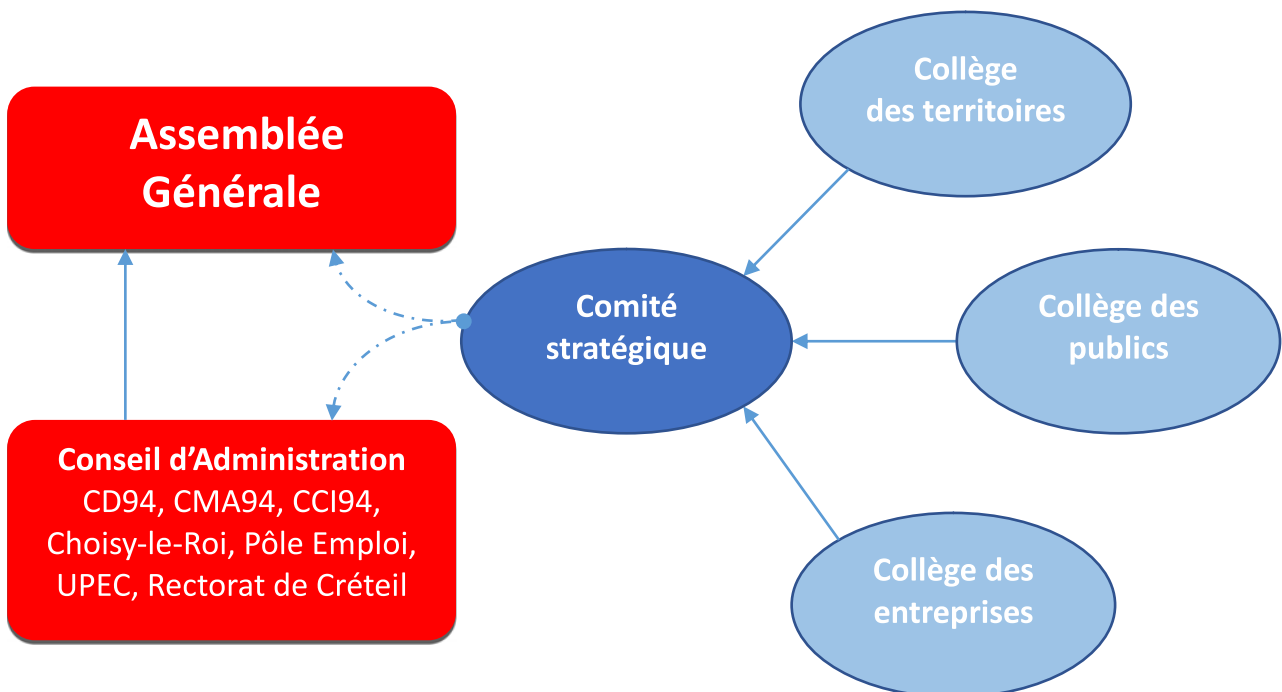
Assemblée Générale

Conseil d’Administration
CD94, CMA94, CCI94, Choisy-le-Roi, Pôle Emploi, UPEC, Rectorat de Créteil

Comité stratégique

Collège des territoires

Collège des publics

Collège des entreprises